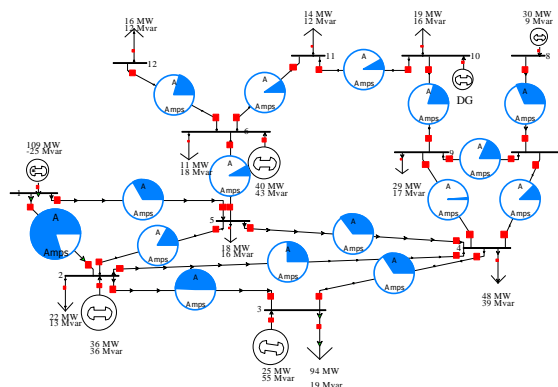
16 MW
12 Mvar
12
14 MW
12 Mvar
11
19 MW
16 Mvar
10
30 MW
9 Mvar
8
A
Amps
A
Amps
A
A
Amps
DG
A
Amps
6
A
Amps
109 MW
-25 Mvar
11 MW
18 Mvar
9
A
Amps
1
A
Amps
A
Amps
40 MW
43 Mvar
29 MW
17 Mvar
A
Amps
A
Amps
A
Amps
5
A
Amps
A
Amps
18 MW
16 Mvar
A
Amps
4
2
A
Amps
A
Amps
A
Amps
22 MW
13 Mvar
48 MW
39 Mvar
36 MW
36 Mvar
3
25 MW
55 Mvar
94 MW
19 Mvar